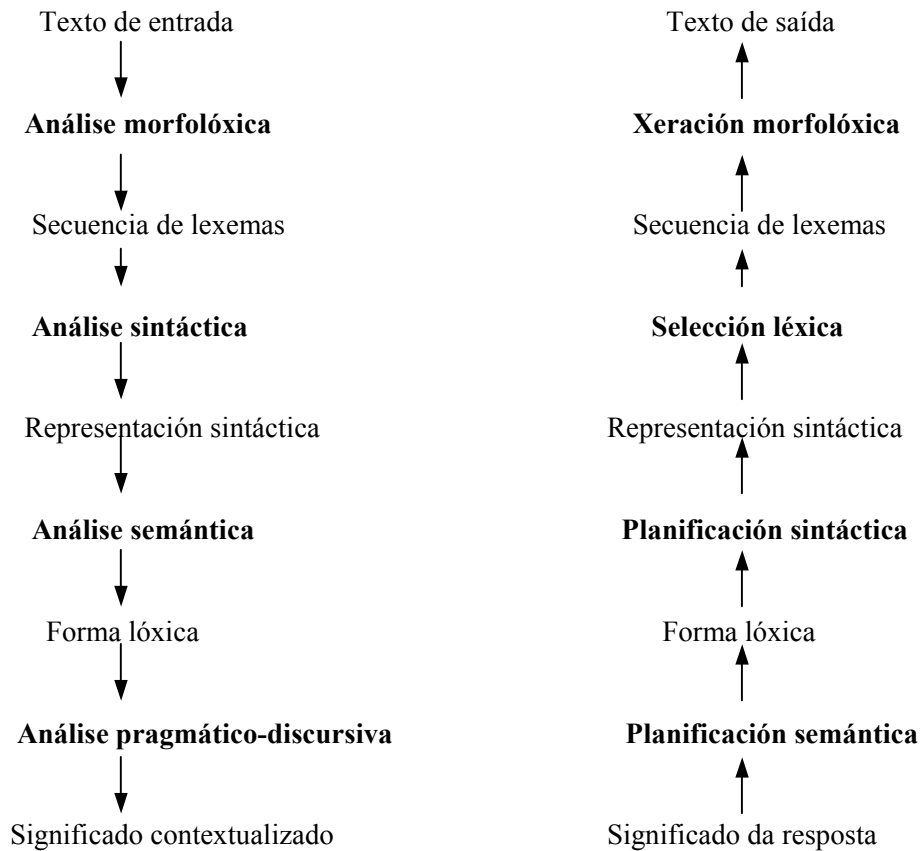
Texto de entrada

**Análise morfolóxica**

Secuencia de lexemas

**Análise sintáctica**

Representación sintáctica

**Análise semántica**

Forma lóxica

**Análise pragmático-discursiva**

Significado contextualizado

Texto de saída

**Xeración morfolóxica**

Secuencia de lexemas

**Selección léxica**

Representación sintáctica

**Planificación sintáctica**

Forma lóxica

**Planificación semántica**

Significado da resposta